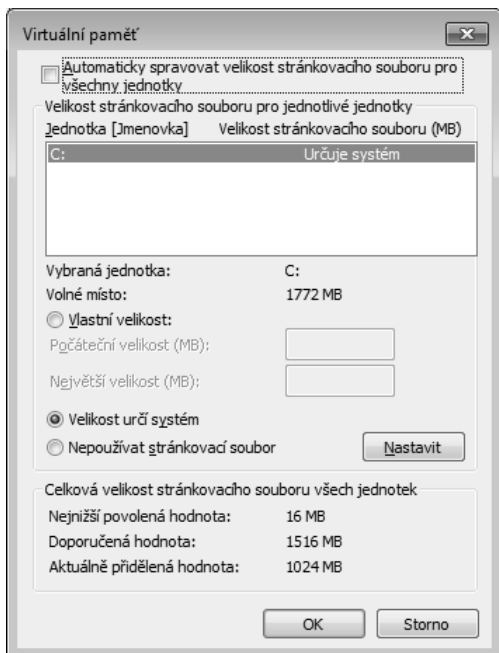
Virtuální paměť

Automaticky spravovat velikost stránkovacího souboru pro všechny jednotky

Velikost stránkovacího souboru pro jednotlivé jednotky

| Jednotka [Jmenovka] | Velikost stránkovacího souboru (MB) |
|---|---|
| C: | Určuje systém |

Vybraná jednotka: C:
Volné místo: 1772 MB

Vlastní velikost:
Počáteční velikost (MB):
Největší velikost (MB):

Velikost určí systém
Nepoužívat stránkovací soubor

Nastavit

Celková velikost stránkovacího souboru všech jednotek
Nejnižší povolená hodnota: 16 MB
Doporučená hodnota: 1516 MB
Aktuálně přidělená hodnota: 1024 MB

OK Storno